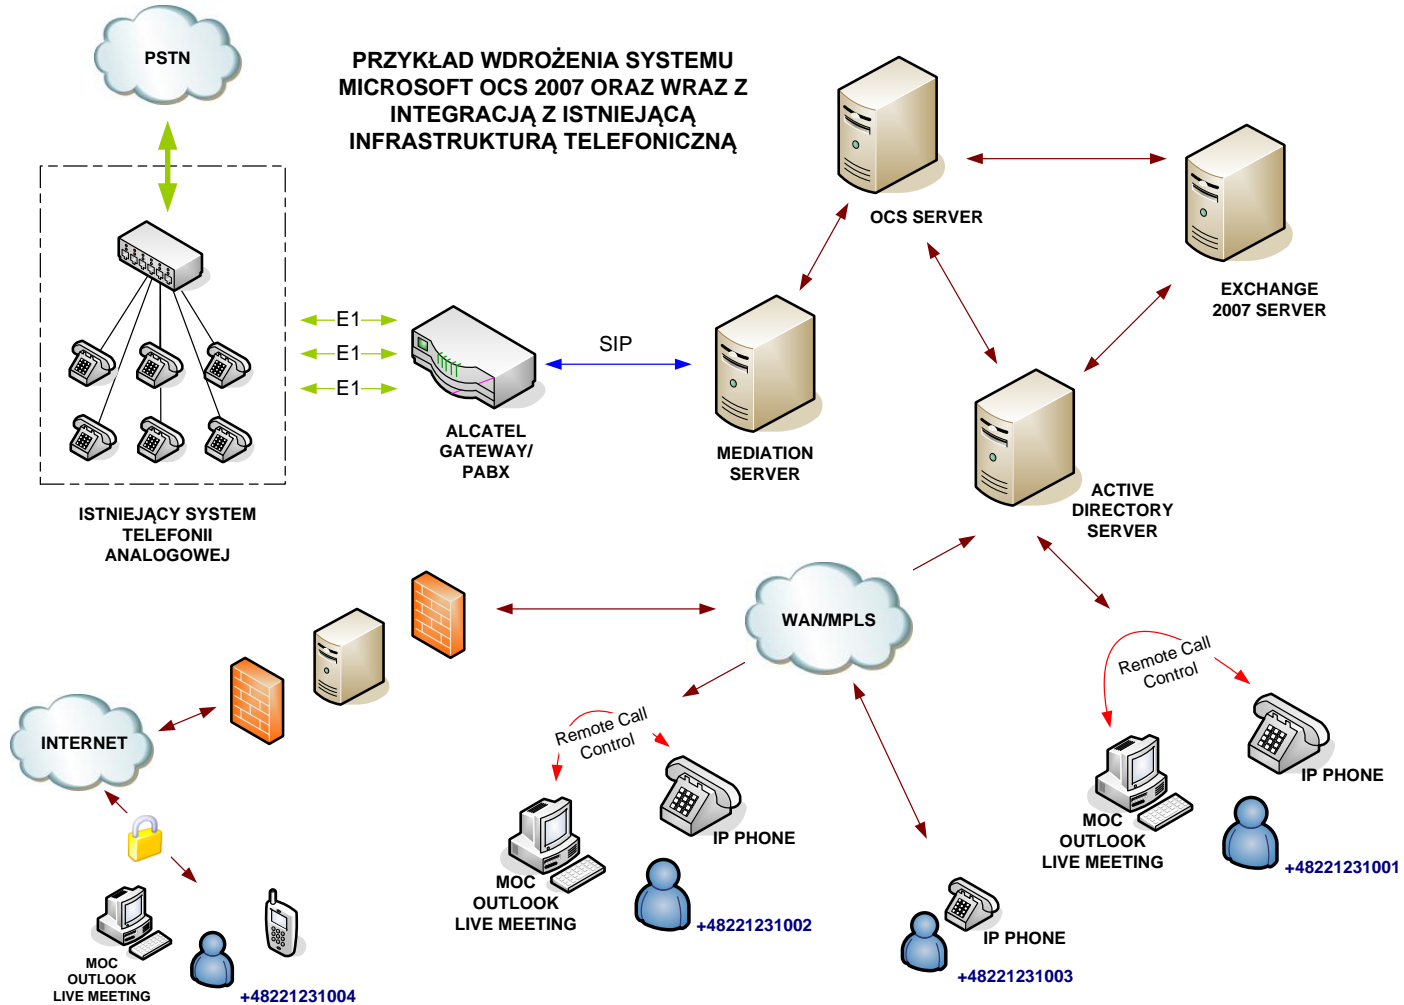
PSTN

PRZYKŁAD WDROŻENIA SYSTEMU MICROSOFT OCS 2007 ORAZ WRAZ Z INTEGRACJĄ Z ISTNIEJĄCĄ INFRASTRUKTURĄ TELEFONICZNĄ

OCS SERVER

EXCHANGE 2007 SERVER

E1
E1
E1

SIP

ALCATEL GATEWAY/ PABX

MEDIATION SERVER

ACTIVE DIRECTORY SERVER

ISTNIEJĄCY SYSTEM TELEFONII ANALOGOWEJ

WAN/MPLS

INTERNET

Remote Call Control

IP PHONE

MOC OUTLOOK LIVE MEETING

+48221231002

Remote Call Control

IP PHONE

MOC OUTLOOK LIVE MEETING

+48221231001

IP PHONE

+48221231003

MOC OUTLOOK LIVE MEETING

+48221231004